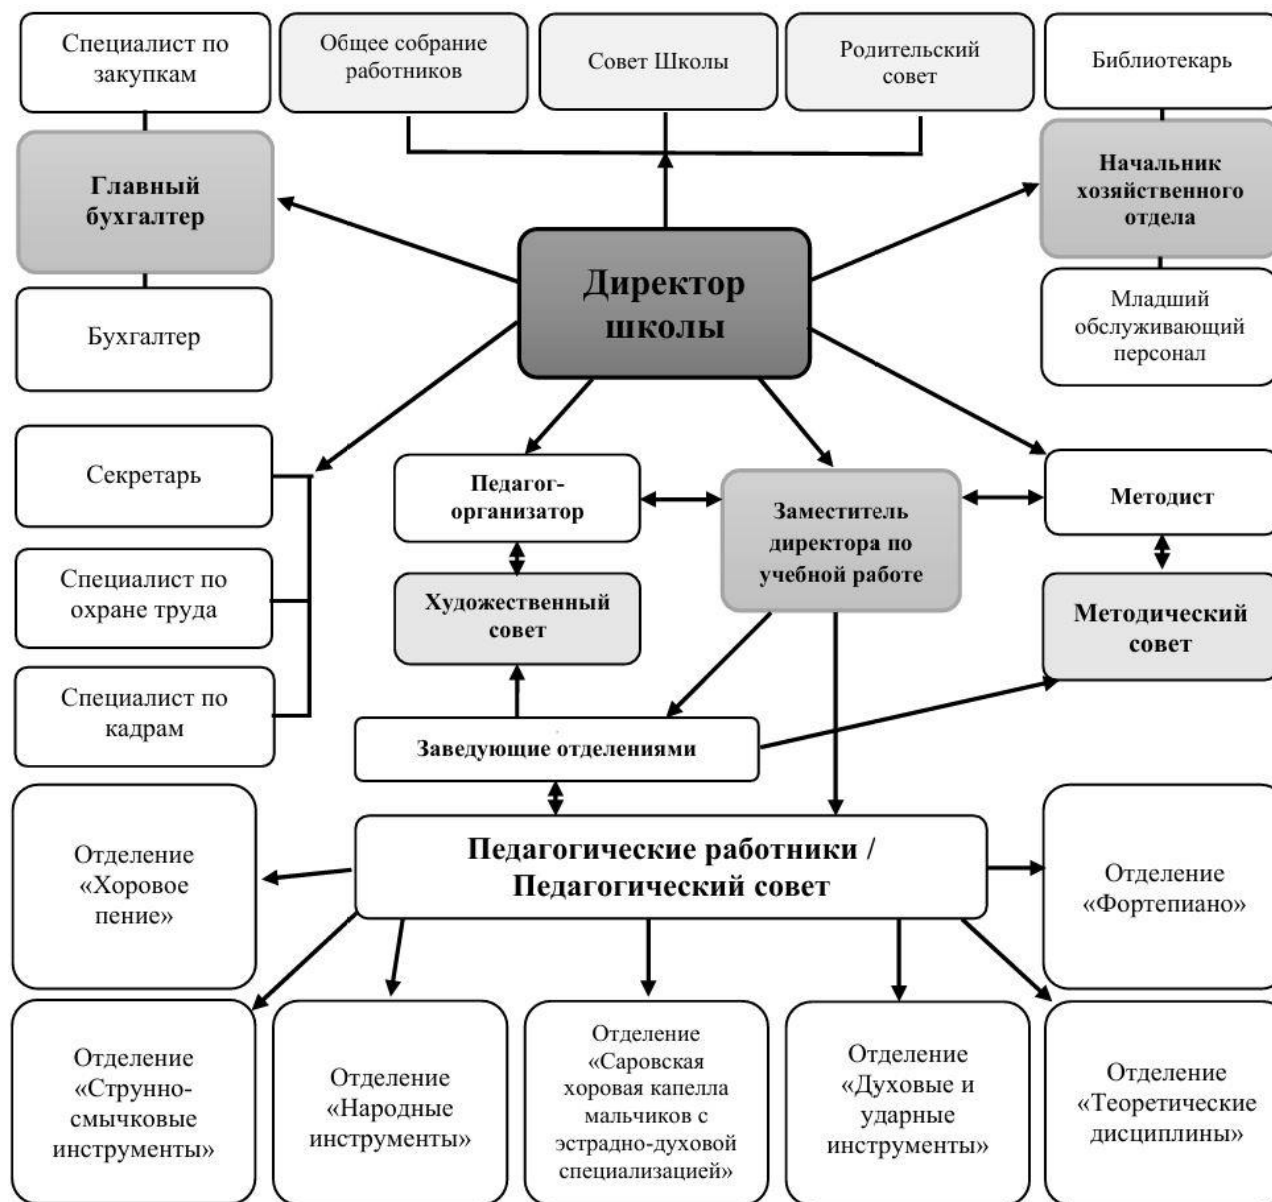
Специалист по закупкам

Общее собрание работников

Совет Школы

Родительский совет

Библиотекарь

Главный бухгалтер

Начальник хозяйственного отдела

Директор школы

Бухгалтер

Младший обслуживающий персонал

Секретарь

Педагог-организатор

Заместитель директора по учебной работе

Методист

Специалист по охране труда

Художественный совет

Методический совет

Специалист по кадрам

Заведующие отделениями

Отделение «Хоровое пение»

Педагогические работники / Педагогический совет

Отделение «Фортепиано»

Отделение «Струнно-смычковые инструменты»

Отделение «Народные инструменты»

Отделение «Саровская хоровая капелла мальчиков с эстрадно-духовой специализацией»

Отделение «Духовые и ударные инструменты»

Отделение «Теоретические дисциплины»